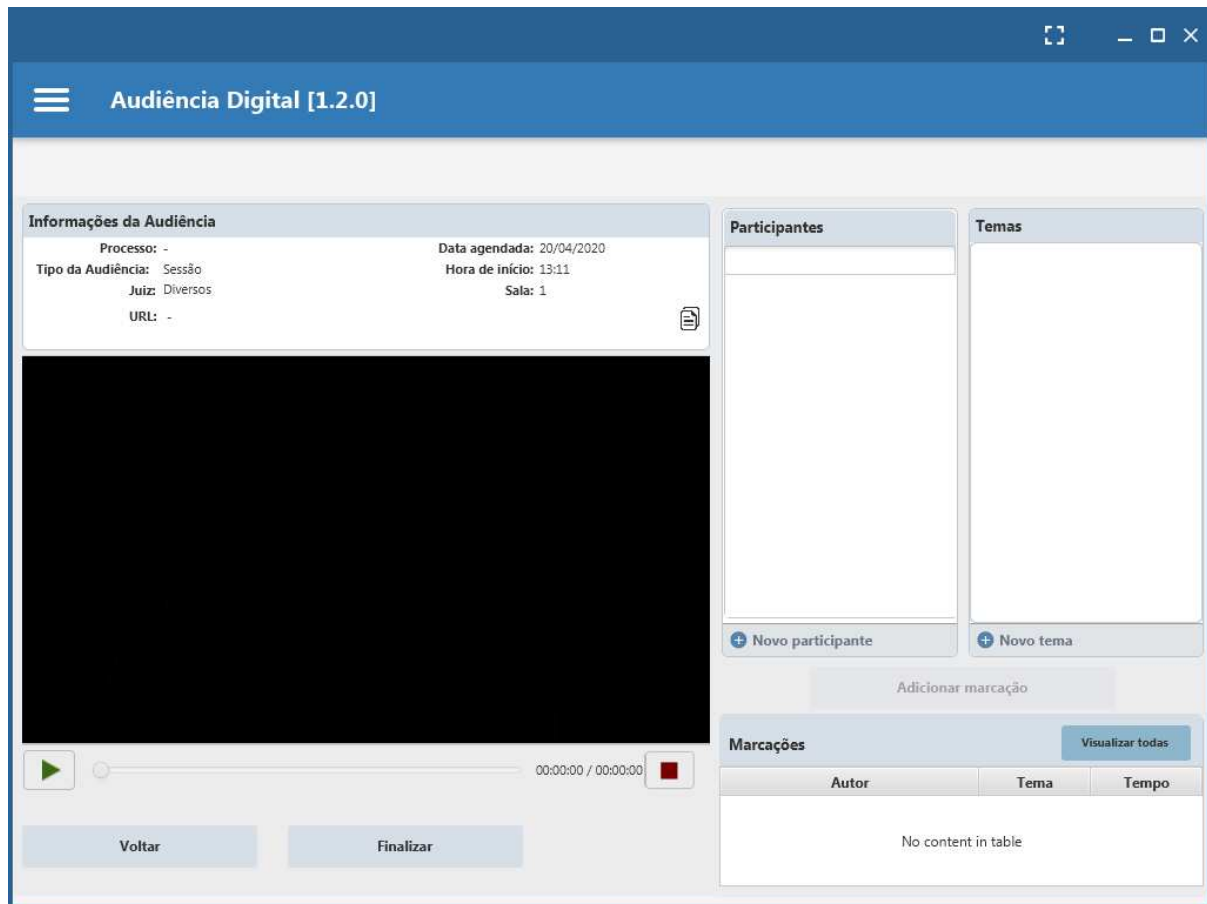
Audiência Digital [1.2.0]

Informações da Audiência

Processo: -
Tipo da Audiência: Sessão
Juiz: Diversos
URL: -

Data agendada: 20/04/2020
Hora de início: 13:11
Sala: 1

00:00:00 / 00:00:00

Voltar

Finalizar

Participantes

Novo participante

Temas

Novo tema

Adicionar marcação

Marcações

Visualizar todas

| Autor | Tema | Tempo |
|---|---|---|
| No content in table | | |